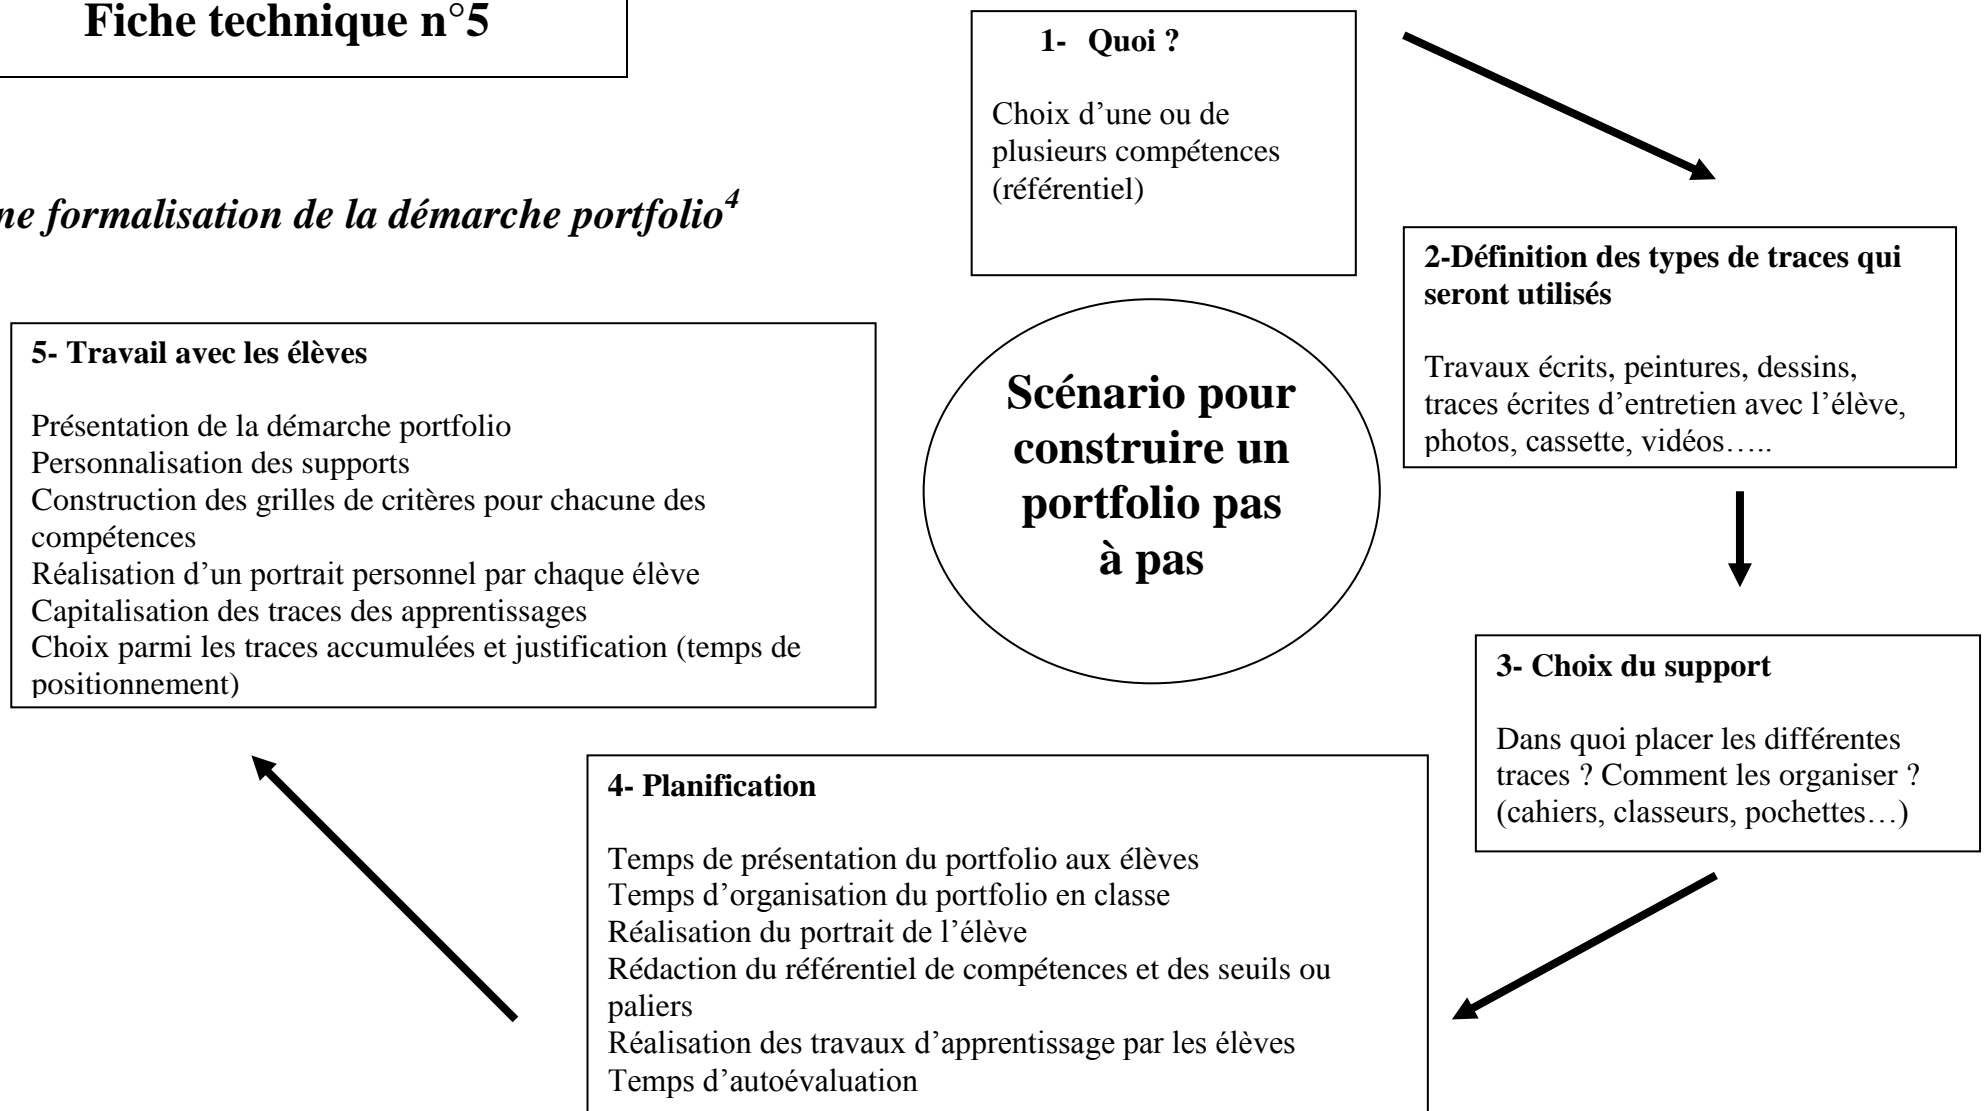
Fiche technique n°5

ne formalisation de la démarche portfolio$^4$

1- Quoi ?

Choix d'une ou de plusieurs compétences (référentiel)

2-Définition des types de traces qui seront utilisés

Travaux écrits, peintures, dessins, traces écrites d'entretien avec l'élève, photos, cassette, vidéos…..

Scénario pour construire un portfolio pas à pas

3- Choix du support

Dans quoi placer les différentes traces ? Comment les organiser ? (cahiers, classeurs, pochettes…)

4- Planification

Temps de présentation du portfolio aux élèves
Temps d'organisation du portfolio en classe
Réalisation du portrait de l'élève
Rédaction du référentiel de compétences et des seuils ou paliers
Réalisation des travaux d'apprentissage par les élèves
Temps d'autoévaluation

5- Travail avec les élèves

Présentation de la démarche portfolio
Personnalisation des supports
Construction des grilles de critères pour chacune des compétences
Réalisation d'un portrait personnel par chaque élève
Capitalisation des traces des apprentissages
Choix parmi les traces accumulées et justification (temps de positionnement)